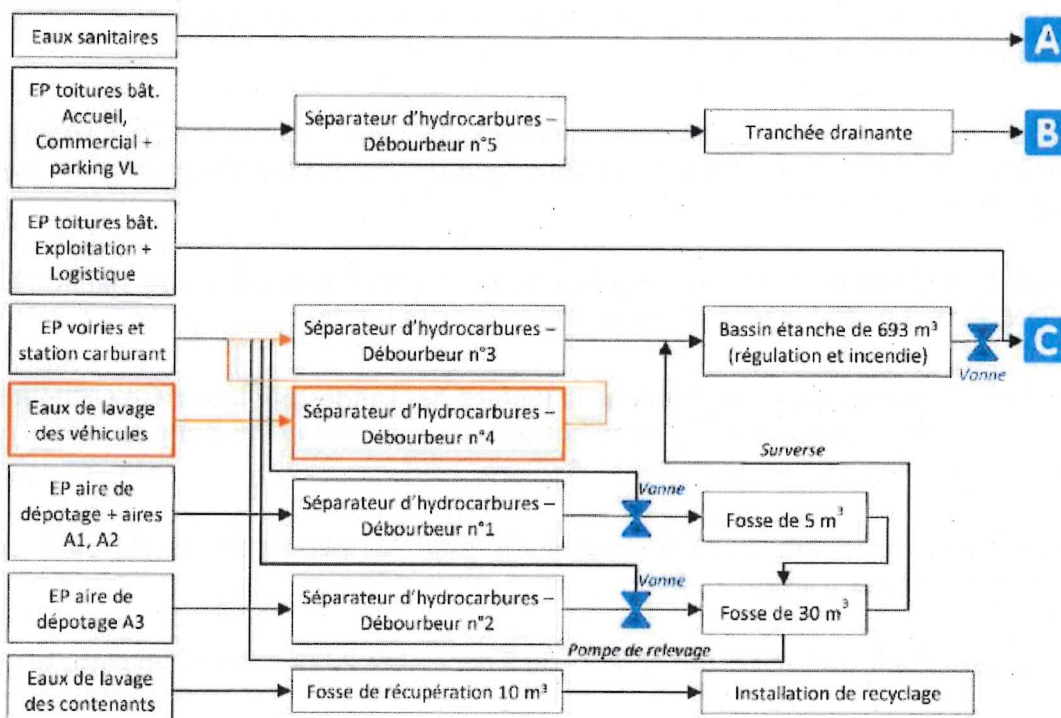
Eaux sanitaires

A

EP toitures bât. Accueil, Commercial + parking VL

Séparateur d'hydrocarbures – Débourbeur n°5

Tranchée drainante

B

EP toitures bât. Exploitation + Logistique

EP voiries et station carburant

Séparateur d'hydrocarbures – Débourbeur n°3

Bassin étanche de 693 m³ (régulation et incendie)

Vanne

C

Eaux de lavage des véhicules

Séparateur d'hydrocarbures – Débourbeur n°4

Surverse

EP aire de dépotage + aires A1, A2

Séparateur d'hydrocarbures – Débourbeur n°1

Vanne

Fosse de 5 m³

EP aire de dépotage A3

Séparateur d'hydrocarbures – Débourbeur n°2

Vanne

Fosse de 30 m³

Pompe de relevage

Eaux de lavage des contenants

Fosse de récupération 10 m³

Installation de recyclage